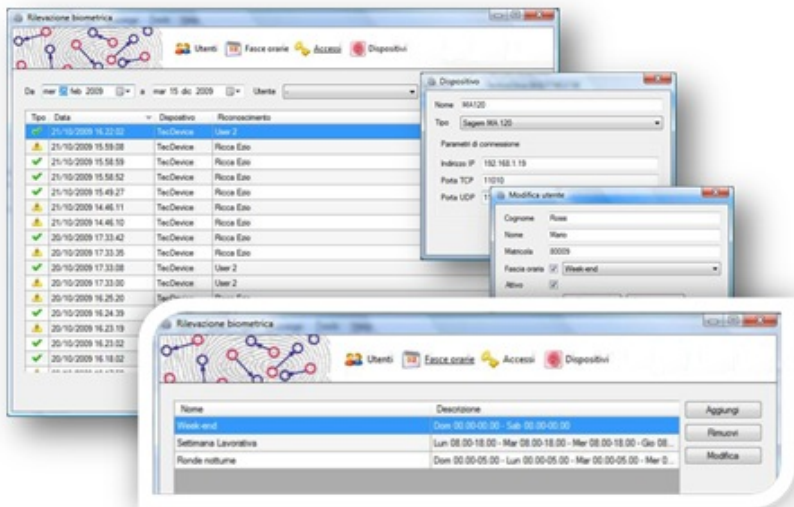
Rilevazione biometrica

Utenti Fasce orarie Accessi Dispositivi

Da mer 11 feb 2009 a mar 15 dic 2009 Utente

| Tipo | Data | Dispositivo | Riconoscimento |
|---|---|---|---|
| | 21/10/2009 16.22.02 | TecDevice | User 2 |
| | 21/10/2009 15.59.08 | TecDevice | Rocca Ezio |
| | 21/10/2009 15.58.59 | TecDevice | Rocca Ezio |
| | 21/10/2009 15.58.52 | TecDevice | Rocca Ezio |
| | 21/10/2009 15.49.27 | TecDevice | Rocca Ezio |
| | 21/10/2009 14.46.11 | TecDevice | Rocca Ezio |
| | 21/10/2009 14.46.10 | TecDevice | Rocca Ezio |
| | 20/10/2009 17.33.42 | TecDevice | Rocca Ezio |
| | 20/10/2009 17.33.35 | TecDevice | Rocca Ezio |
| | 20/10/2009 17.33.08 | TecDevice | User 2 |
| | 20/10/2009 17.33.00 | TecDevice | User 2 |
| | 20/10/2009 16.25.20 | TecDevice | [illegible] |
| | 20/10/2009 16.24.39 | | |
| | 20/10/2009 16.23.19 | | |
| | 20/10/2009 16.23.02 | | |
| | 20/10/2009 16.18.02 | | |

Dispositivo

Nome MA120

Tipo Sagem MA 120

Parametri di connessione

Indirizzo IP 192.168.1.19

Porta TCP 11010

Porta UDP 11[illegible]

Modifica utente

Cognome Rossi

Nome Mario

Matricola 00009

Fascia oraria Week-end

Attivo

Rilevazione biometrica

Utenti Fasce orarie Accessi Dispositivi

| Nome | Descrizione |
|---|---|
| Week-end | Dom 00.00-00.00 - Sab 00.00-00.00 |
| Settimana Lavorativa | Lun 08.00-18.00 - Mar 08.00-18.00 - Mer 08.00-18.00 - Gio 08... |
| Ronde notturne | Dom 00.00-05.00 - Lun 00.00-05.00 - Mar 00.00-05.00 - Mer 0... |

Aggiungi

Rimuovi

Modifica